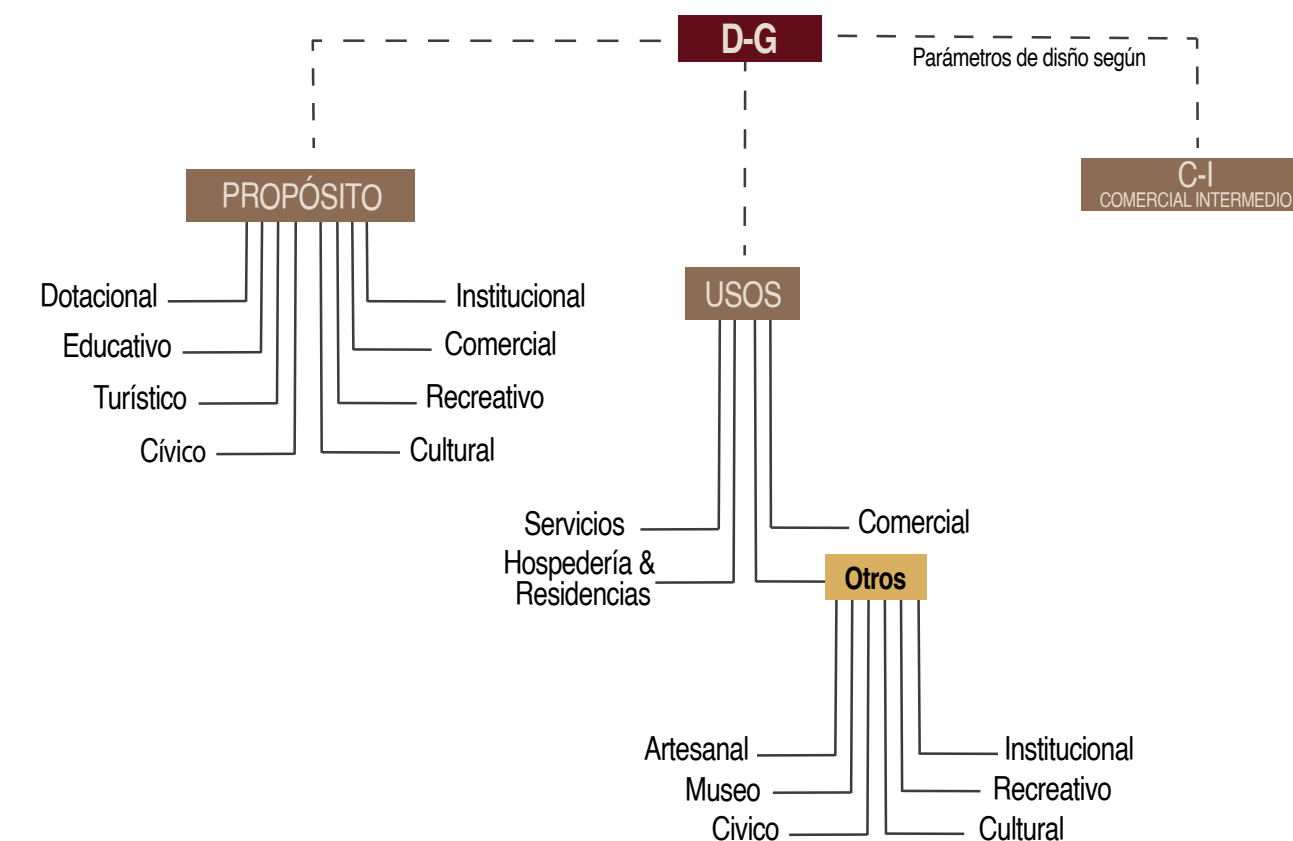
D-G

Parámetros de disño según

C-I
COMERCIAL INTERMEDIO

PROPÓSITO

Dotacional
Educativo
Turístico
Cívico
Institucional
Comercial
Recreativo
Cultural

USOS

Servicios
Hospedería & Residencias
Comercial

Otros

Artesanal
Museo
Civico
Institucional
Recreativo
Cultural